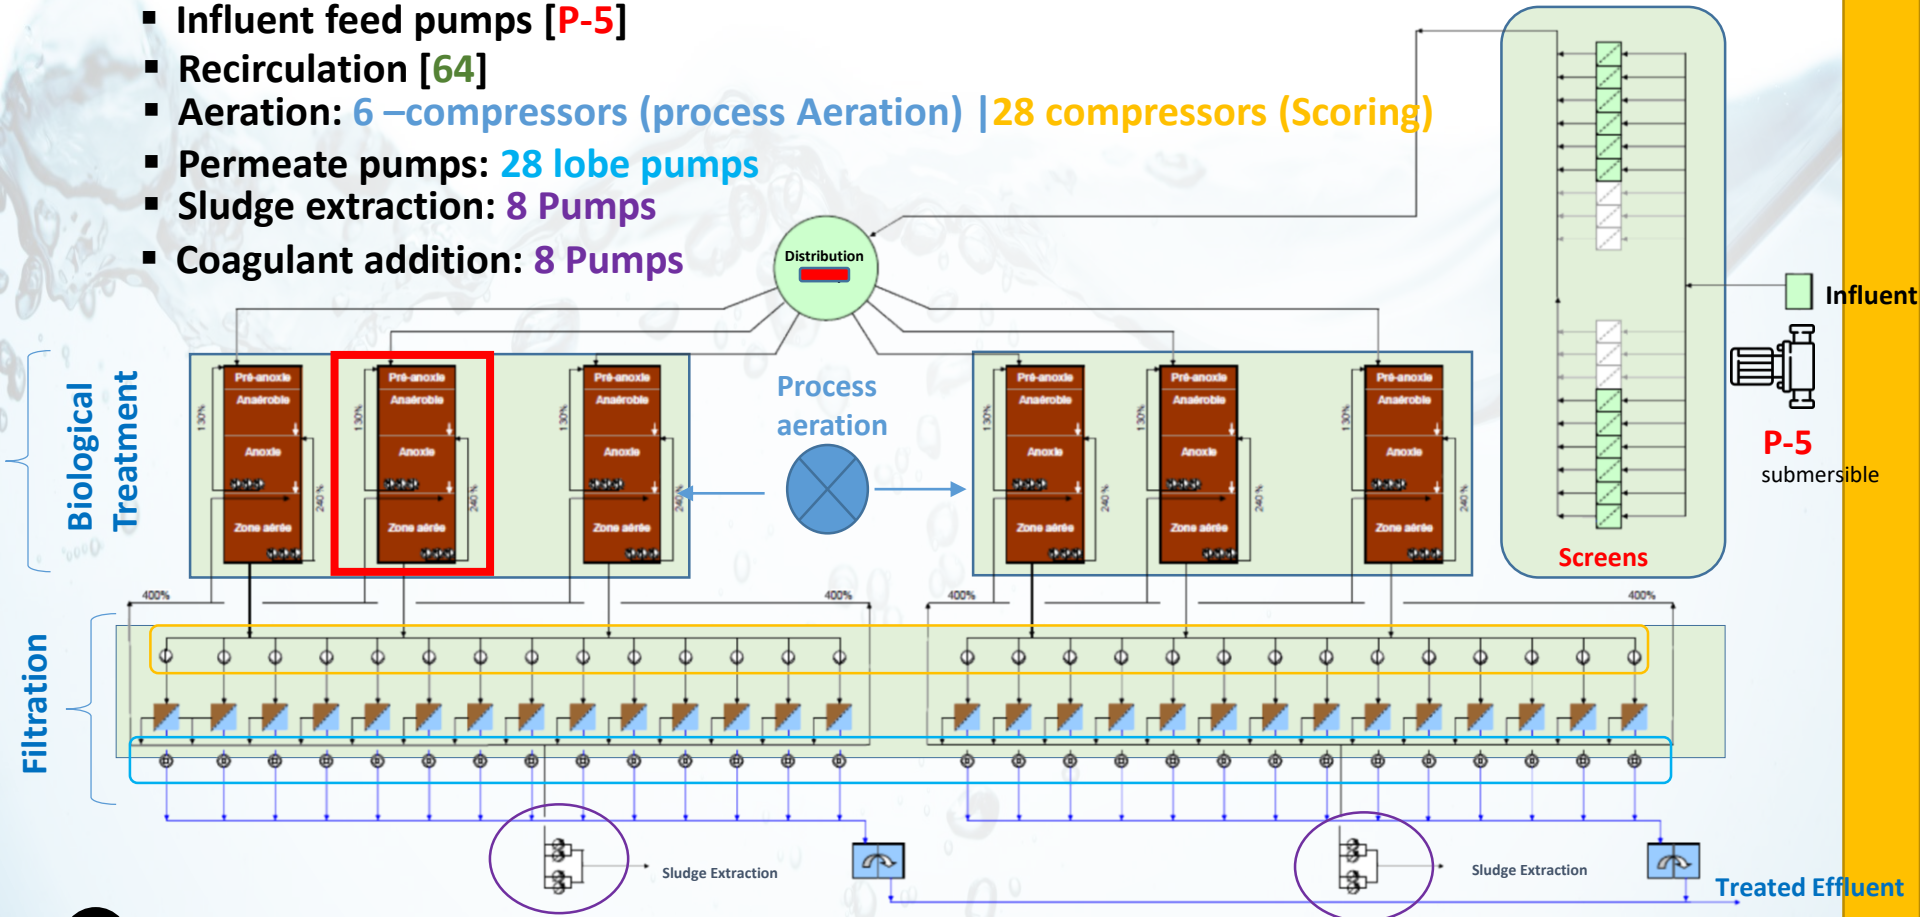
▪ Influent feed pumps [P-5]
▪ Recirculation [64]
▪ Aeration: 6 –compressors (process Aeration) |28 compressors (Scoring)
▪ Permeate pumps: 28 lobe pumps
▪ Sludge extraction: 8 Pumps
▪ Coagulant addition: 8 Pumps

Distribution

Influent

P-5
submersible

Screens

Process aeration

Biological Treatment

Filtration

Pré-anoxie Anaérobie Anoxie Zone aérée 130% 240%

Pré-anoxie Anaérobie Anoxie Zone aérée 130% 240%

Pré-anoxie Anaérobie Anoxie Zone aérée 130% 240%

Pré-anoxie Anaérobie Anoxie Zone aérée 130% 240%

Pré-anoxie Anaérobie Anoxie Zone aérée 130% 240%

Pré-anoxie Anaérobie Anoxie Zone aérée 130% 240%

400%
400%
400%
400%

Sludge Extraction
Sludge Extraction

Treated Effluent